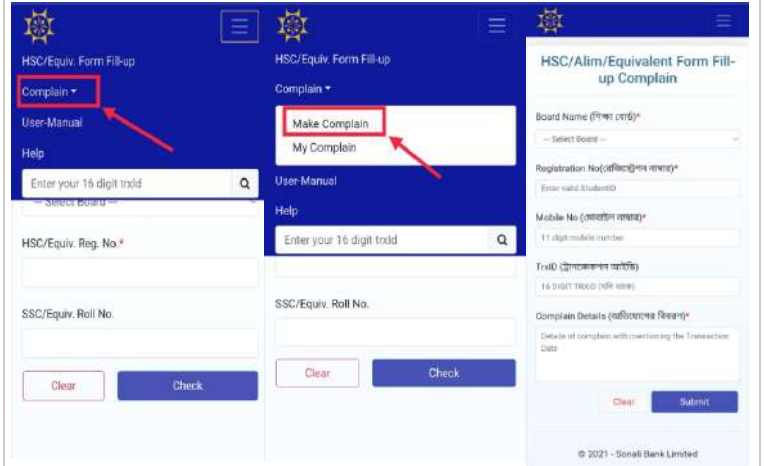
HSC/Equiv. Form Fill-up

Complain

User-Manual

Help

Enter your 16 digit trxId

— Select Board —

HSC/Equiv. Reg. No.*

SSC/Equiv. Roll No.

Clear

Check

HSC/Equiv. Form Fill-up

Complain

Make Complain

My Complain

User-Manual

Help

Enter your 16 digit trxId

SSC/Equiv. Roll No.

Clear

Check

HSC/Alim/Equivalent Form Fill-up Complain

Board Name (শিক্ষা বোর্ড)*

-- Select Board --

Registration No(রেজিস্ট্রেশন নাম্বার)*

Enter valid StudentID

Mobile No (মোবাইল নাম্বার)*

11 digit mobile number

TrxID (ট্রানজেকশন আইডি)

16 DIGIT TRXID (যদি থাকে)

Complain Details (অভিযোগের বিবরণ)*

Details of complain with mentioning the Transaction Date

Clear

Submit

© 2021 - Sonali Bank Limited